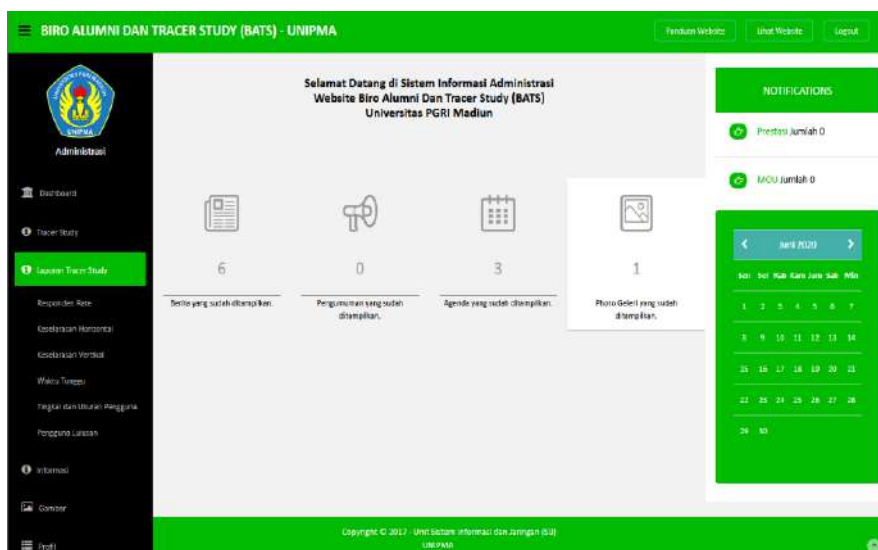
BIRO ALUMNI DAN TRACER STUDY (BATS) - UNIPMA

Panduan Website Lihat Website Logout

UNIPMA

Administrasi

Dashboard

Tracer Study

Laporan Tracer Study

Responden Rate

Keselarasan Horizontal

Keselarasan Vertikal

Waktu Tunggu

Tingkat dan Ukuran Pengguna

Pengguna Lulusan

Informasi

Gambar

Profil

Selamat Datang di Sistem Informasi Administrasi Website Biro Alumni Dan Tracer Study (BATS) Universitas PGRI Madiun

6
Berita yang sudah ditampilkan.

0
Pengumuman yang sudah ditampilkan.

3
Agenda yang sudah ditampilkan.

1
Photo Galeri yang sudah ditampilkan.

NOTIFICATIONS

Prestasi Jumlah 0

MOU Jumlah 0

Juni 2020

| Sen | Sel | Rab | Kam | Jum | Sab | Min |
|---|---|---|---|---|---|---|
| 1 | 2 | 3 | 4 | 5 | 6 | 7 |
| 8 | 9 | 10 | 11 | 12 | 13 | 14 |
| 15 | 16 | 17 | 18 | 19 | 20 | 21 |
| 22 | 23 | 24 | 25 | 26 | 27 | 28 |
| 29 | 30 | | | | | |

Copyright © 2017 - Unit Sistem Informasi dan Jaringan (SIJ) UNIPMA